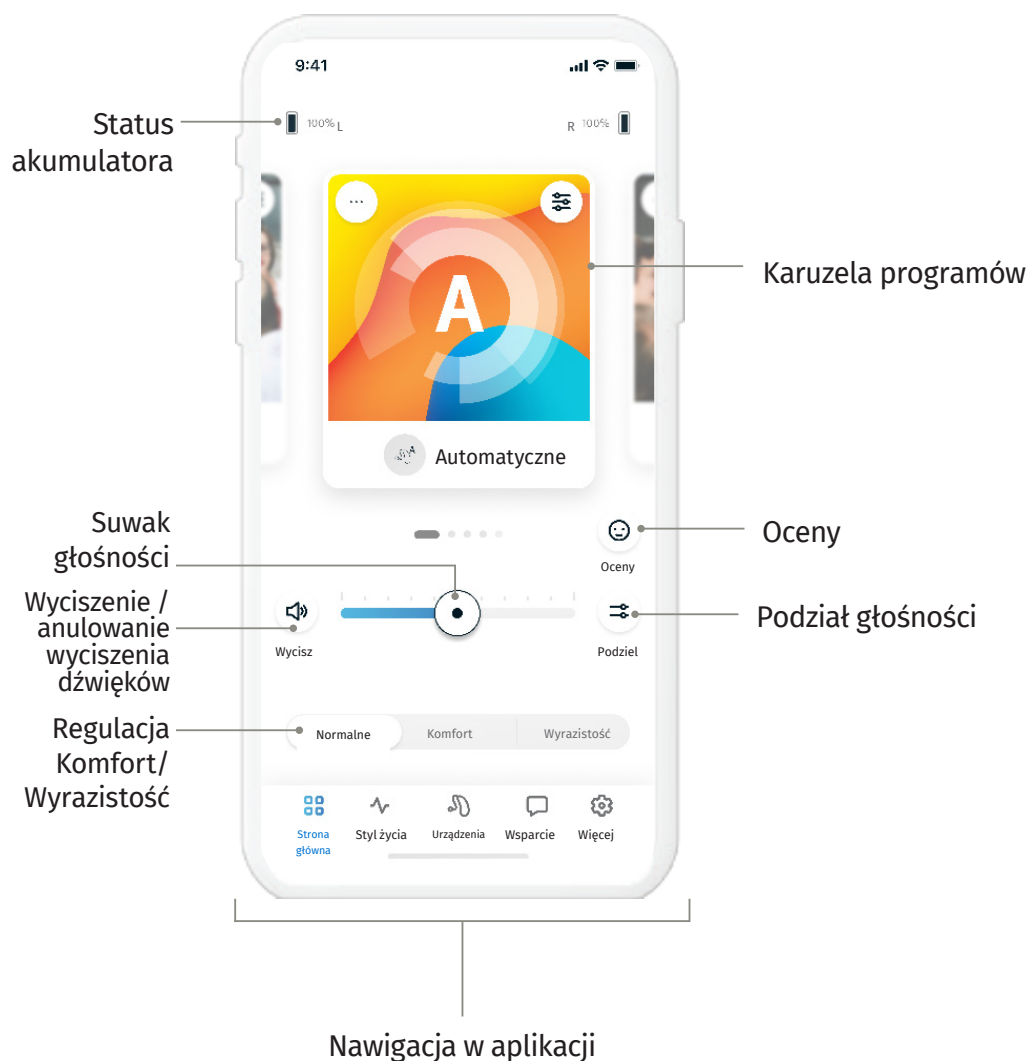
9:41

Status akumulatora

100% L

R 100%

...

A

Karuzela programów

Automatyczne

Suwak głośności

Oceny

Oceny

Wyciszenie / anulowanie wyciszenia dźwięków

Wycisz

Podział głośności

Podziel

Regulacja Komfort/ Wyrazistość

Normalne

Komfort

Wyrazistość

Strona główna

Styl życia

Urządzenia

Wsparcie

Więcej

Nawigacja w aplikacji